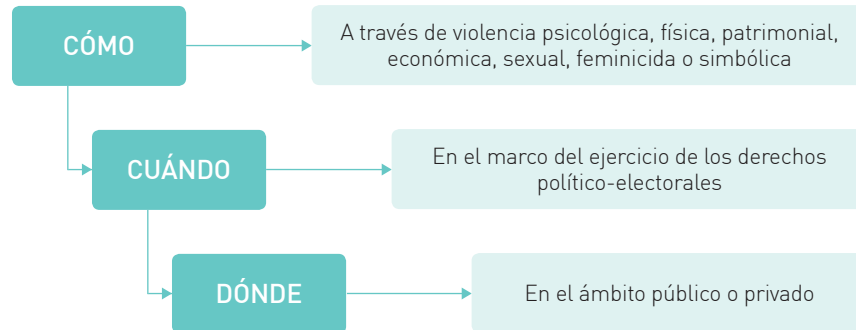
CÓMO

A través de violencia psicológica, física, patrimonial, económica, sexual, feminicida o simbólica

CUÁNDO

En el marco del ejercicio de los derechos político-electorales

DÓNDE

En el ámbito público o privado